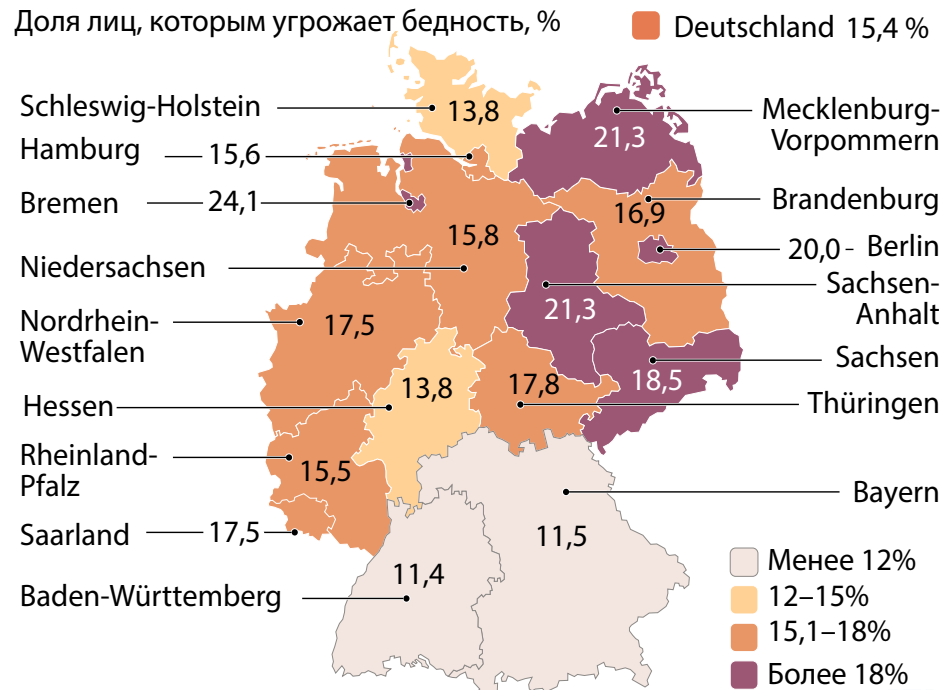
Доля лиц, которым угрожает бедность, %

Deutschland 15,4 %

Schleswig-Holstein 13,8
Hamburg 15,6
Bremen 24,1
Niedersachsen 15,8
Nordrhein-Westfalen 17,5
Hessen 13,8
Rheinland-Pfalz 15,5
Saarland 17,5
Baden-Württemberg 11,4

Mecklenburg-Vorpommern 21,3
Brandenburg 16,9
20,0 - Berlin
Sachsen-Anhalt 21,3
Sachsen 18,5
Thüringen 17,8
Bayern 11,5

Менее 12%
12–15%
15,1–18%
Более 18%